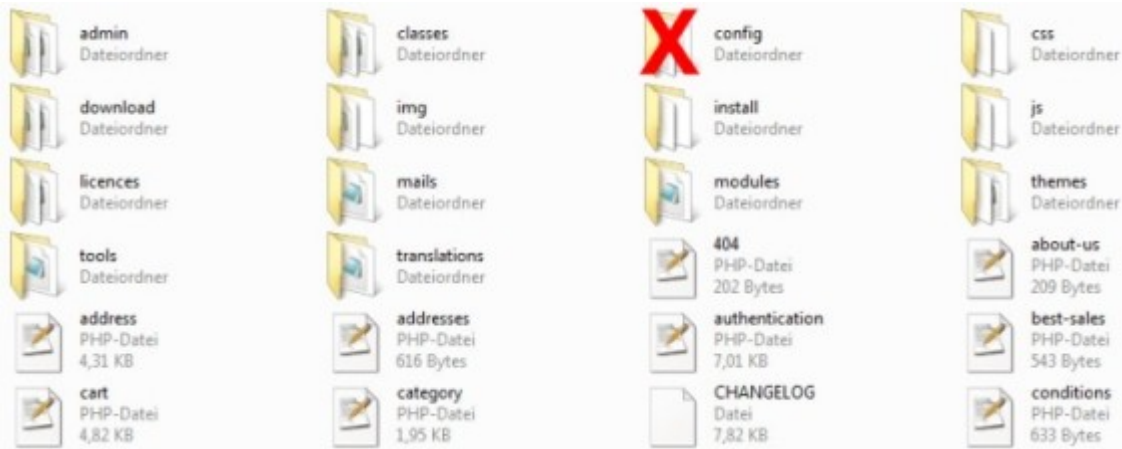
admin
Dateiordner

classes
Dateiordner

config
Dateiordner

css
Dateiordner

download
Dateiordner

img
Dateiordner

install
Dateiordner

js
Dateiordner

licences
Dateiordner

mails
Dateiordner

modules
Dateiordner

themes
Dateiordner

tools
Dateiordner

translations
Dateiordner

404
PHP-Datei
202 Bytes

about-us
PHP-Datei
209 Bytes

address
PHP-Datei
4,31 KB

addresses
PHP-Datei
616 Bytes

authentication
PHP-Datei
7,01 KB

best-sales
PHP-Datei
543 Bytes

cart
PHP-Datei
4,82 KB

category
PHP-Datei
1,95 KB

CHANGELOG
Datei
7,82 KB

conditions
PHP-Datei
633 Bytes